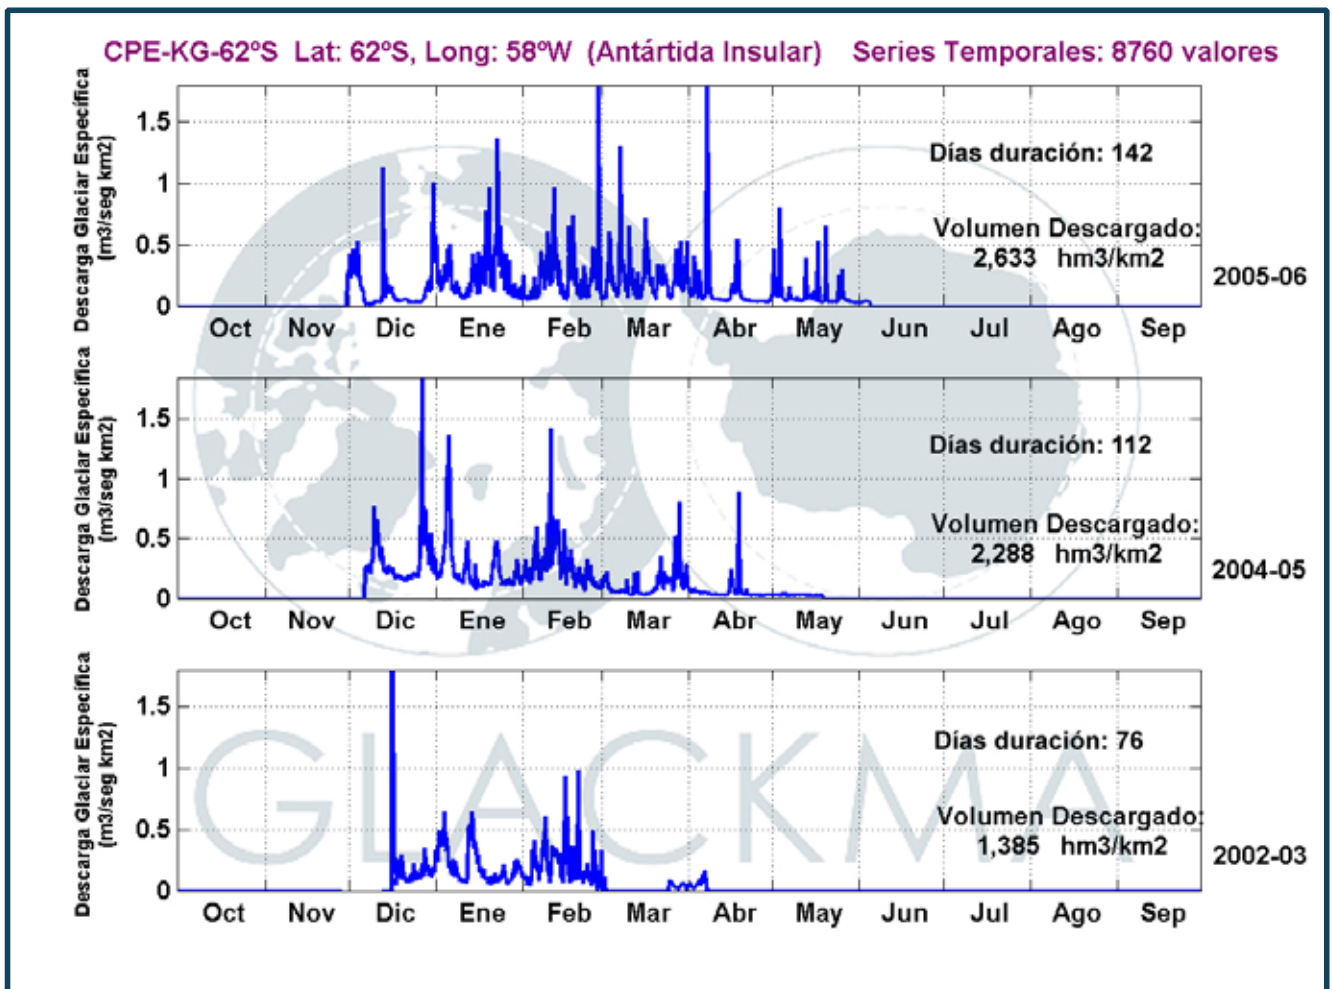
CPE-KG-62ºS Lat: 62ºS, Long: 58ºW (Antártida Insular) Series Temporales: 8760 valores

Descarga Glaciar Específica (m3/seg km2)

1.5
1
0.5
0

Días duración: 142

Volumen Descargado: 2,633 hm3/km2

2005-06

Oct Nov Dic Ene Feb Mar Abr May Jun Jul Ago Sep

Descarga Glaciar Específica (m3/seg km2)

1.5
1
0.5
0

Días duración: 112

Volumen Descargado: 2,288 hm3/km2

2004-05

Oct Nov Dic Ene Feb Mar Abr May Jun Jul Ago Sep

Descarga Glaciar Específica (m3/seg km2)

1.5
1
0.5
0

Días duración: 76

Volumen Descargado: 1,385 hm3/km2

2002-03

Oct Nov Dic Ene Feb Mar Abr May Jun Jul Ago Sep

GLACKMA